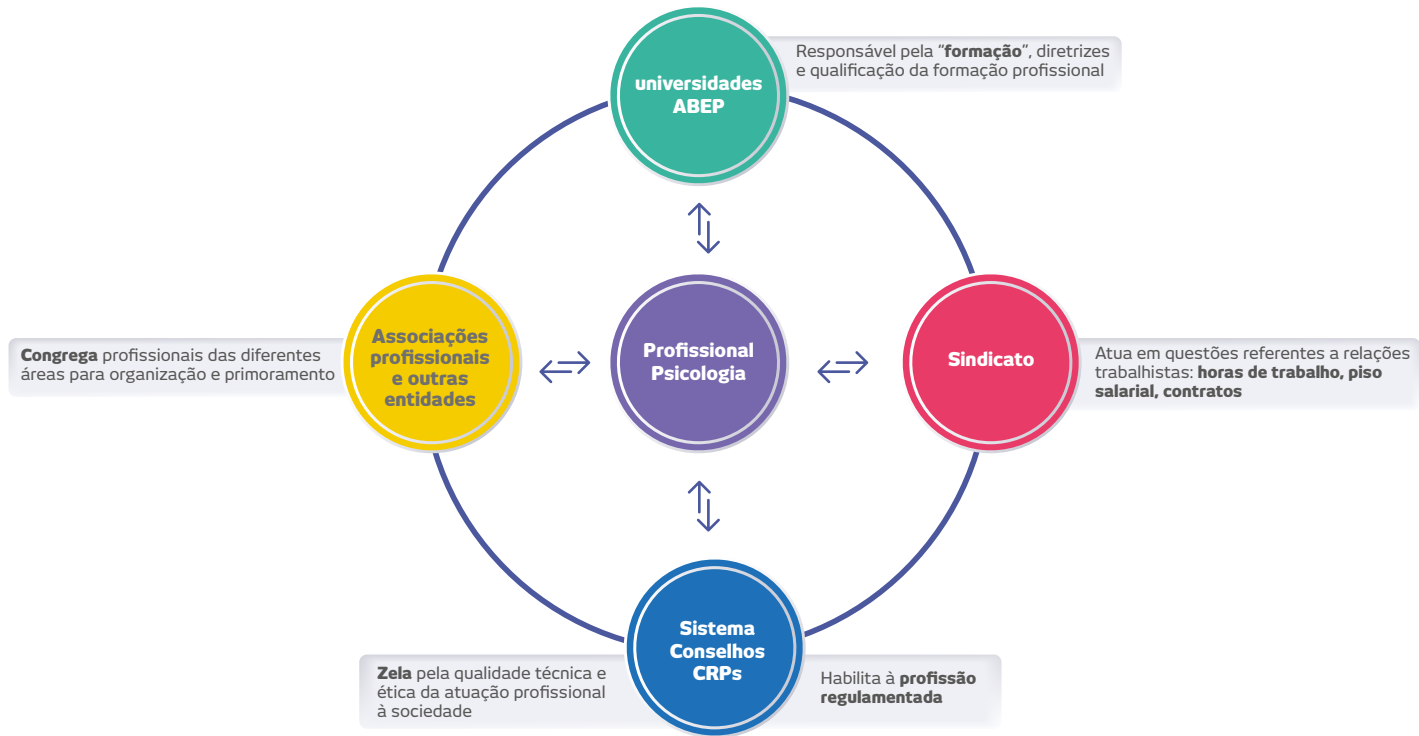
universidades ABEP

Responsável pela “**formação**”, diretrizes e qualificação da formação profissional

**Congrega** profissionais das diferentes áreas para organização e primoramento

Associações profissionais e outras entidades

Profissional Psicologia

Sindicato

Atua em questões referentes a relações trabalhistas: **horas de trabalho, piso salarial, contratos**

Sistema Conselhos CRPs

**Zela** pela qualidade técnica e ética da atuação profissional à sociedade

Habilita à **profissão regulamentada**